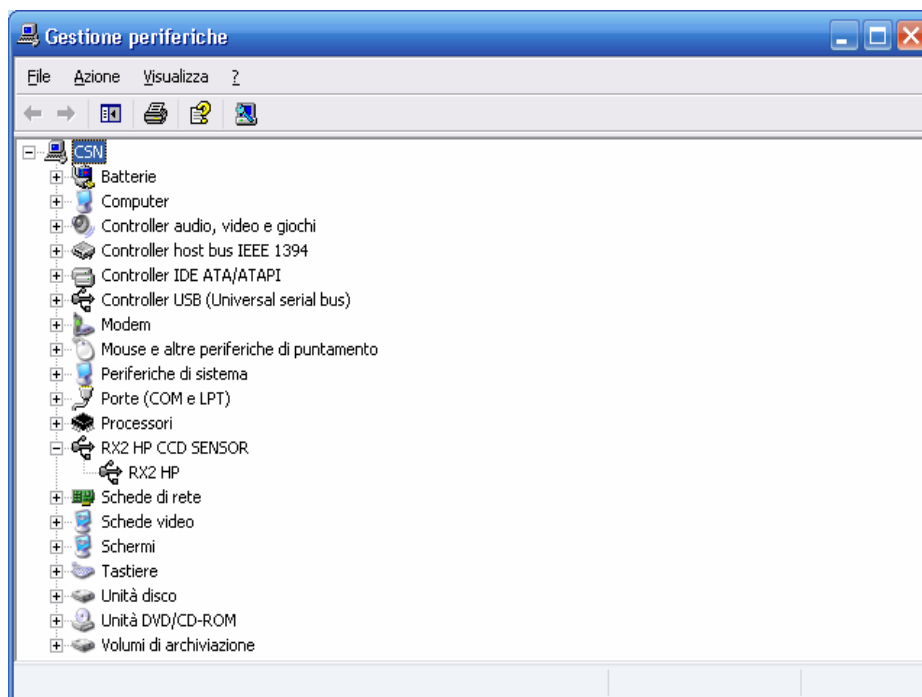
Gestione periferiche

File Azione Visualizza ?

CSN
Batterie
Computer
Controller audio, video e giochi
Controller host bus IEEE 1394
Controller IDE ATA/ATAPI
Controller USB (Universal serial bus)
Modem
Mouse e altre periferiche di puntamento
Periferiche di sistema
Porte (COM e LPT)
Processori
RX2 HP CCD SENSOR
RX2 HP
Schede di rete
Schede video
Schermi
Tastiere
Unità disco
Unità DVD/CD-ROM
Volumi di archiviazione